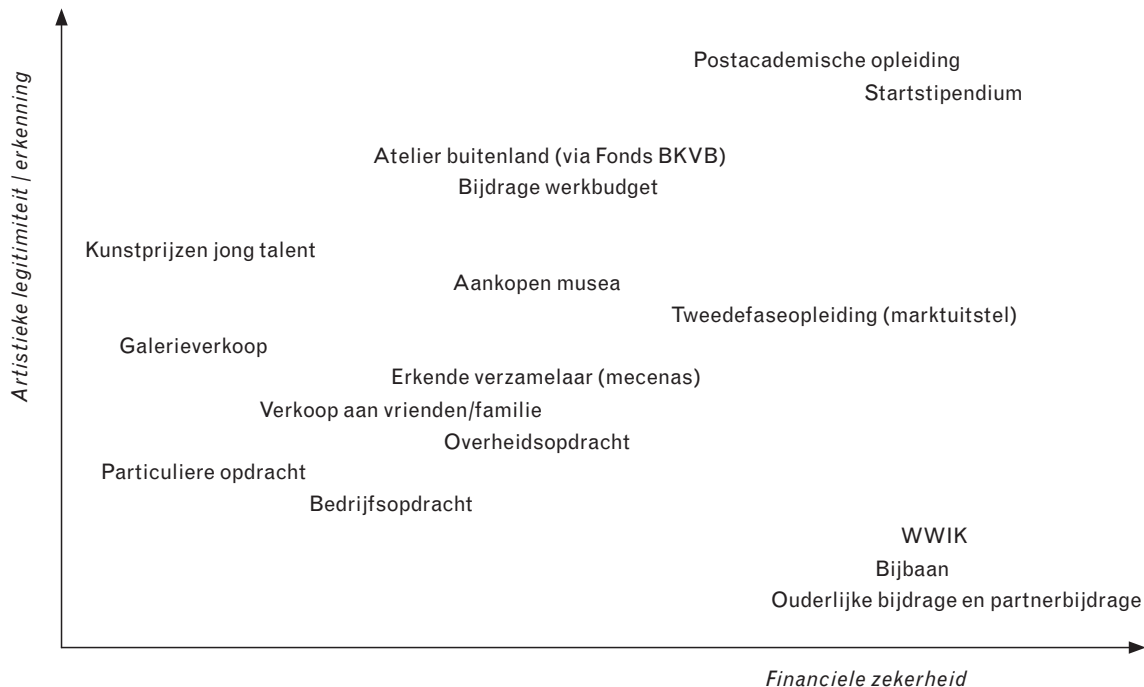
Artistieke legitimiteit / erkenning

Postacademische opleiding

Startstipendium

Atelier buitenland (via Fonds BKVB)

Bijdrage werkbudget

Kunstprijzen jong talent

Aankopen musea

Tweedefaseopleiding (marktuitstel)

Galerieverkoop

Erkende verzamelaar (mecenas)

Verkoop aan vrienden/familie

Overheidsopdracht

Particuliere opdracht

Bedrijfsopdracht

WWIK

Bijbaan

Ouderlijke bijdrage en partnerbijdrage

Financiele zekerheid